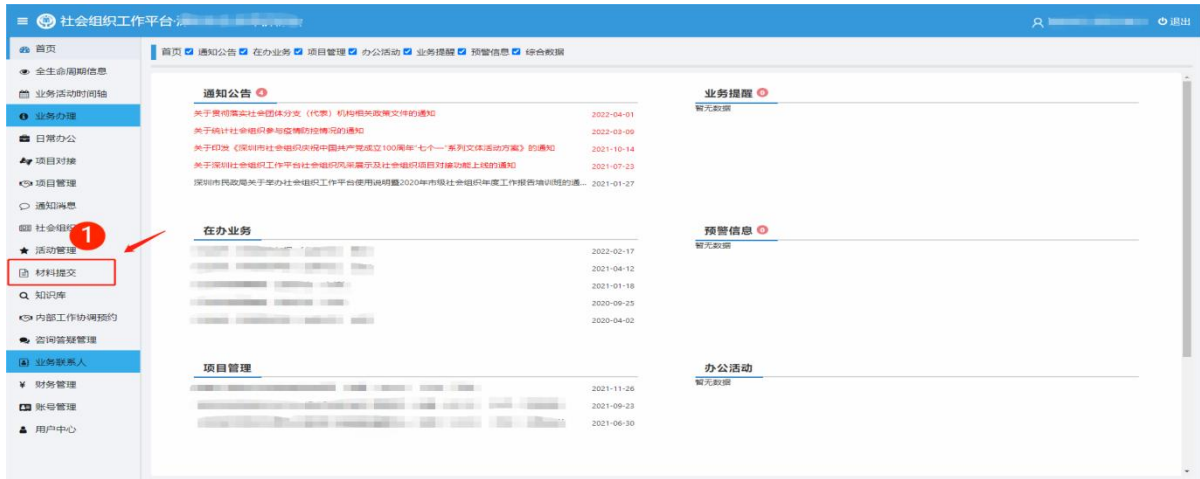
≡ 社会组织工作平台 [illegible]

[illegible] 退出

首页
全生命周期信息
业务活动时间轴
业务办理
日常办公
项目对接
项目管理
通知消息
社会组织
活动管理
材料提交
知识库
内部工作协调预约
咨询答疑管理
业务联系人
财务管理
账号管理
用户中心

1

首页 通知公告 在办业务 项目管理 办公活动 业务提醒 预警信息 综合数据

通知公告 4

关于贯彻落实社会团体分支（代表）机构相关政策文件的通知 2022-04-01
关于统计社会组织参与疫情防控情况的通知 2022-03-09
关于印发《深圳市社会组织庆祝中国共产党成立100周年"七个一"系列文体活动方案》的通知 2021-10-14
关于深圳社会组织工作平台社会组织风采展示及社会组织项目对接功能上线的通知 2021-07-23
深圳市民政局关于举办社会组织工作平台使用说明暨2020年市级社会组织年度工作报告培训班的通... 2021-01-27

业务提醒 0
暂无数据

在办业务
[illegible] 2022-02-17
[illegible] 2021-04-12
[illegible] 2021-01-18
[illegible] 2020-09-25
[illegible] 2020-04-02

预警信息 0
暂无数据

项目管理
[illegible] 2021-11-26
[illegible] 2021-09-23
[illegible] 2021-06-30

办公活动
暂无数据